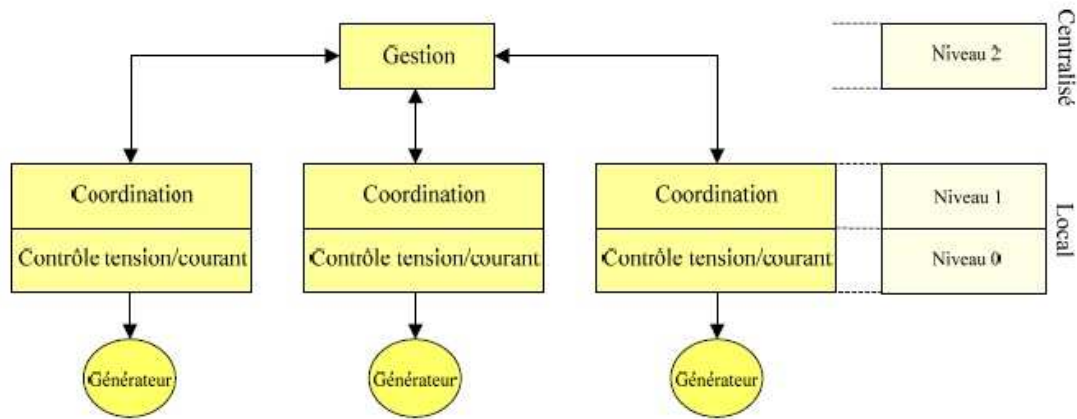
Gestion

Niveau 2

Centralisé

Coordination

Contrôle tension/courant

Coordination

Contrôle tension/courant

Coordination

Contrôle tension/courant

Niveau 1

Niveau 0

Local

Générateur

Générateur

Générateur